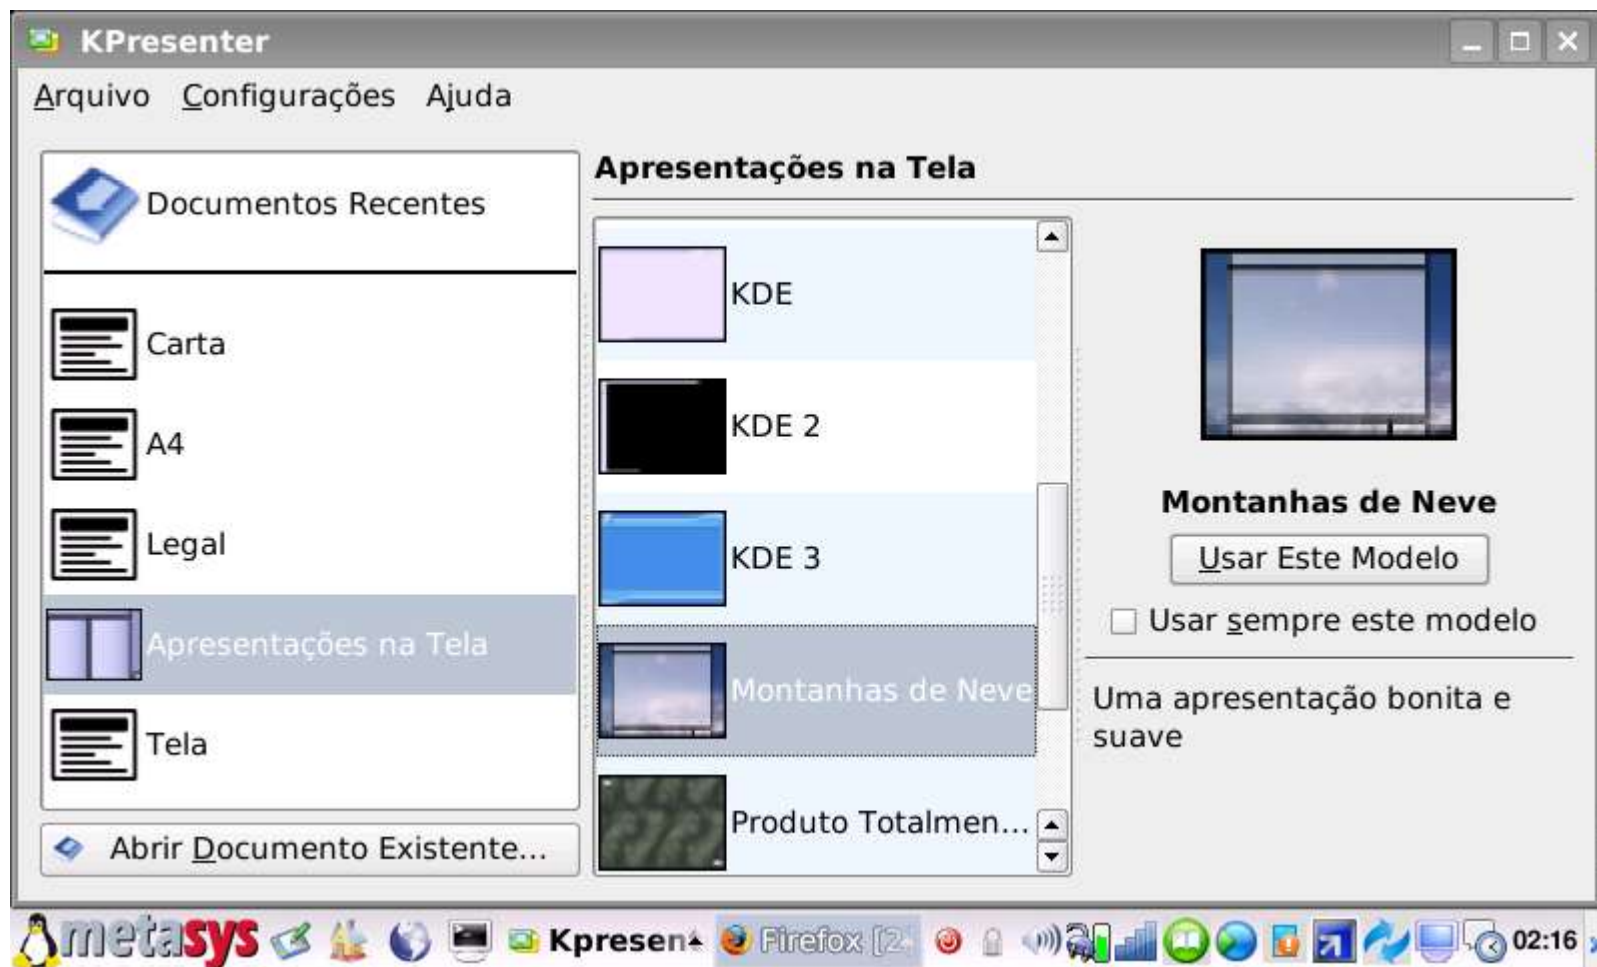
KPresenter

Arquivo Configurações Ajuda

Documentos Recentes

Carta

A4

Legal

Apresentações na Tela

Tela

Abrir Documento Existente...

Apresentações na Tela

KDE

KDE 2

KDE 3

Montanhas de Neve

Produto Totalmen...

Montanhas de Neve

Usar Este Modelo

Usar sempre este modelo

Uma apresentação bonita e suave

metasys Kpresen Firefox [2 02:16